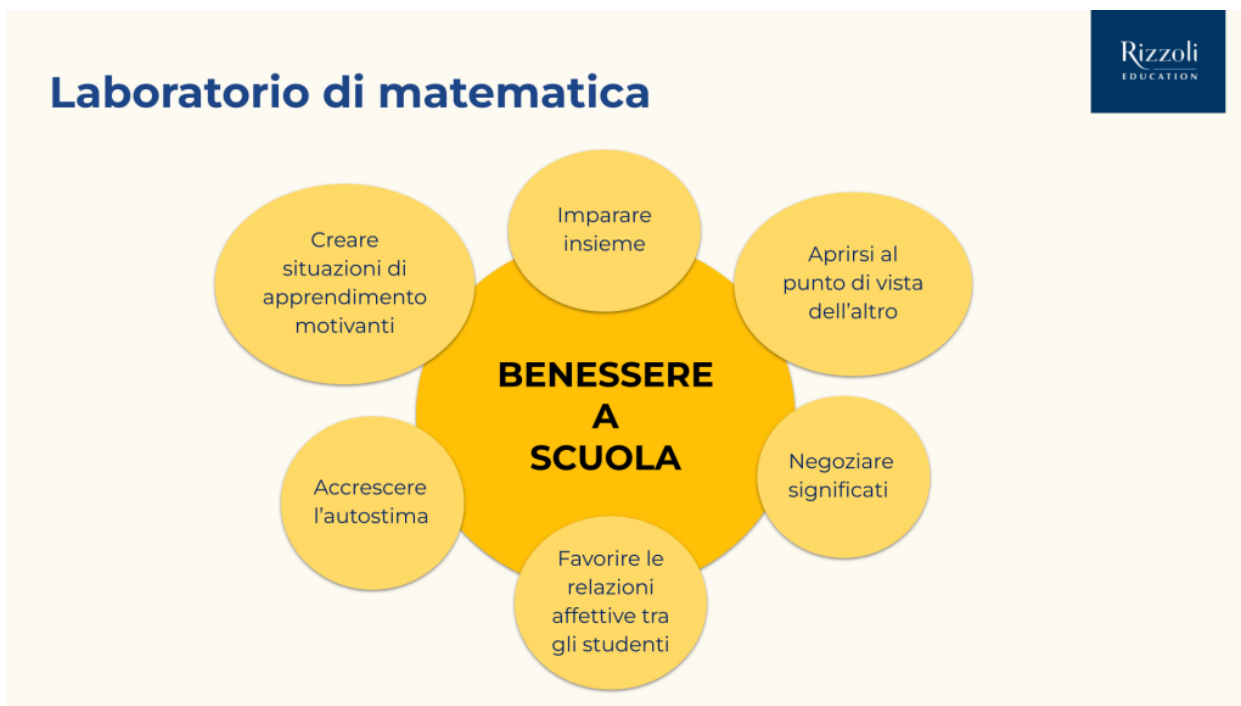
Laboratorio di matematica

Rizzoli
EDUCATION

BENESSERE A SCUOLA

Imparare insieme

Aprirsi al punto di vista dell'altro

Negoziare significati

Favorire le relazioni affettive tra gli studenti

Accrescere l'autostima

Creare situazioni di apprendimento motivanti